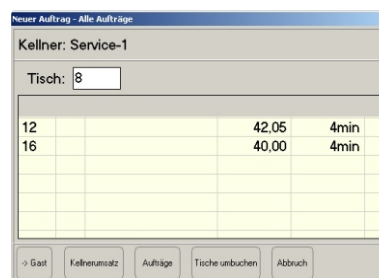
Neuer Auftrag - Alle Aufträge

Kellner: Service-1

Tisch: 8

| | | | | |
|---|---|---|---|---|
| 12 | | | 42,05 | 4min |
| 16 | | | 40,00 | 4min |

-> Gast
Kellnerumsatz
Aufträge
Tische umbuchen
Abbruch